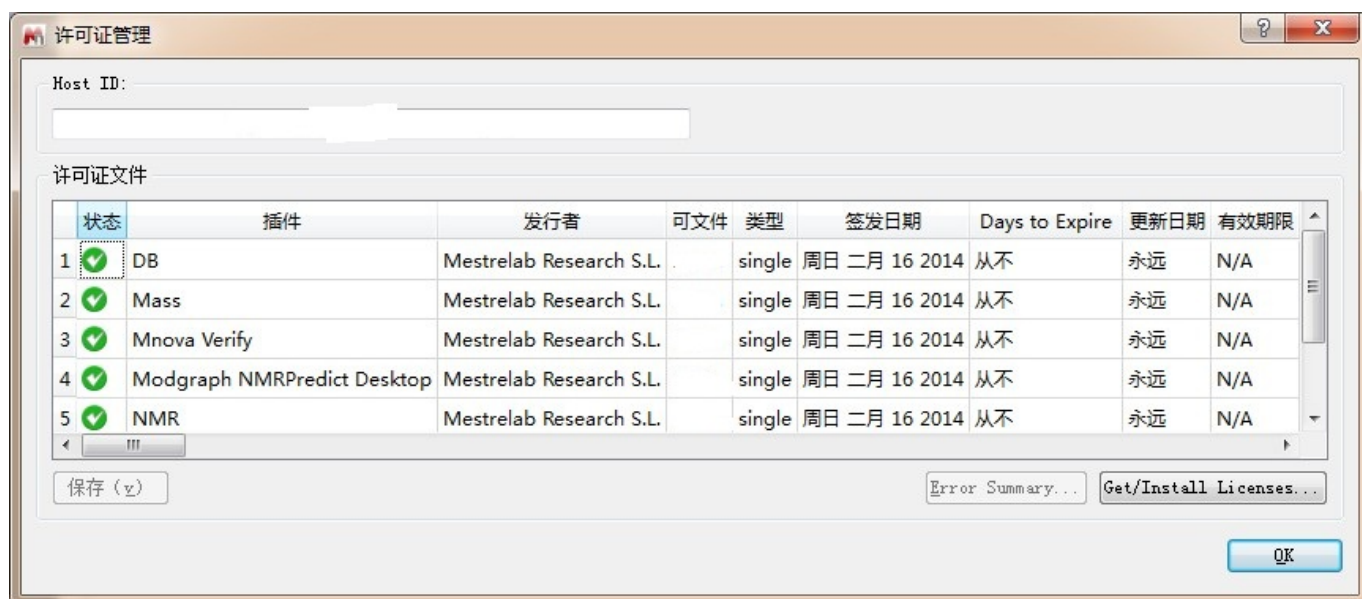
许可证管理

Host ID:

许可证文件

| | 状态 | 插件 | 发行者 | 可文件 | 类型 | 签发日期 | Days to Expire | 更新日期 | 有效期限 |
|---|---|---|---|---|---|---|---|---|---|
| 1 | | DB | Mestrelab Research S.L. | | single | 周日 二月 16 2014 | 从不 | 永远 | N/A |
| 2 | | Mass | Mestrelab Research S.L. | | single | 周日 二月 16 2014 | 从不 | 永远 | N/A |
| 3 | | Mnova Verify | Mestrelab Research S.L. | | single | 周日 二月 16 2014 | 从不 | 永远 | N/A |
| 4 | | Modgraph NMRPredict Desktop | Mestrelab Research S.L. | | single | 周日 二月 16 2014 | 从不 | 永远 | N/A |
| 5 | | NMR | Mestrelab Research S.L. | | single | 周日 二月 16 2014 | 从不 | 永远 | N/A |

保存 (v)

Error Summary...

Get/Install Licenses...

OK